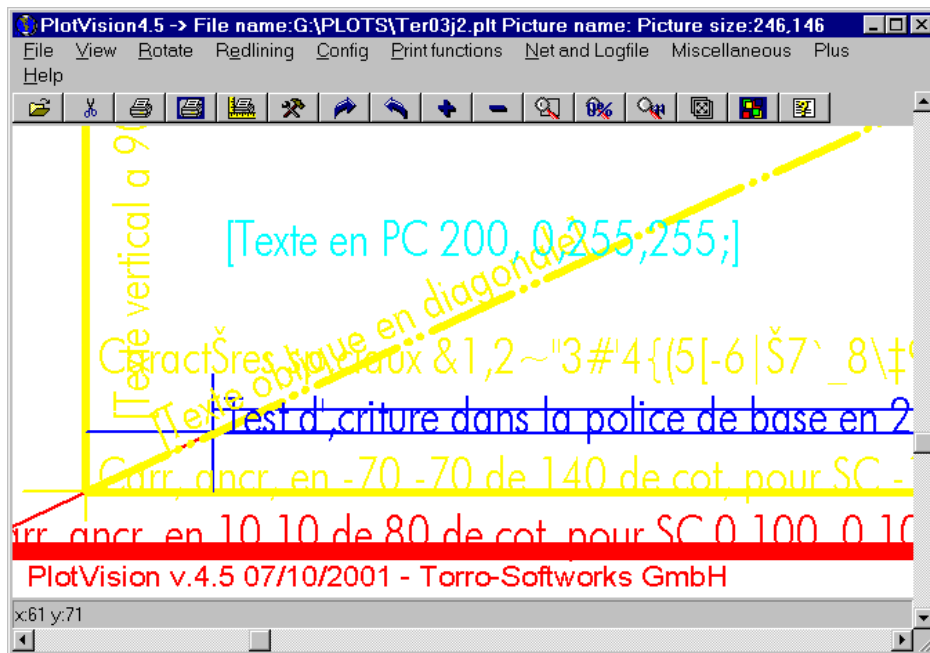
PlotVision4.5 -> File name:G:\PLOTS\Ter03j2.plt Picture name: Picture size:246,146

File View Rotate Redlining Config Print functions Net and Logfile Miscellaneous Plus Help

[Texte vertical a 9

[Texte en PC 200, 0,255,255;]

[Texte oblique en diagonale]

CaractŠres sp‚ciaux &1,2~"3#'4{(5[-6|Š7`_8\‡9

Test d',criture dans la police de base en 2

Carr, ancr, en -70 -70 de 140 de cot, pour SC -

rr, ancr, en 10 10 de 80 de cot, pour SC 0 100, 0 10

PlotVision v.4.5 07/10/2001 - Torro-Softworks GmbH

x:61 y:71